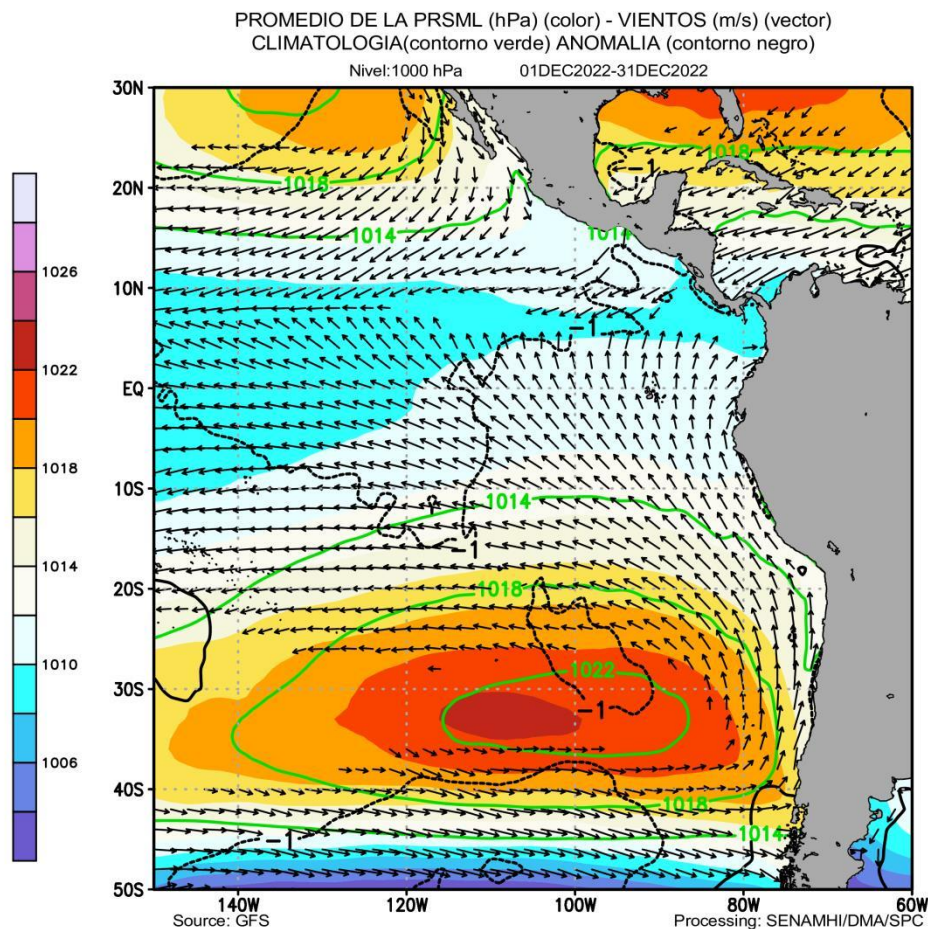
PROMEDIO DE LA PRSML (hPa) (color) - VIENTOS (m/s) (vector)
CLIMATOLOGIA(contorno verde) ANOMALIA (contorno negro)
Nivel:1000 hPa 01DEC2022-31DEC2022

1026
1022
1018
1014
1010
1006

30N
20N
10N
EQ
10S
20S
30S
40S
50S

1016
1014
1014
1018
-1
-1
1014
-1
1018
1022
-1
1018
1014
-1

140W
120W
100W
80W
60W

Source: GFS
Processing: SENAMHI/DMA/SPC